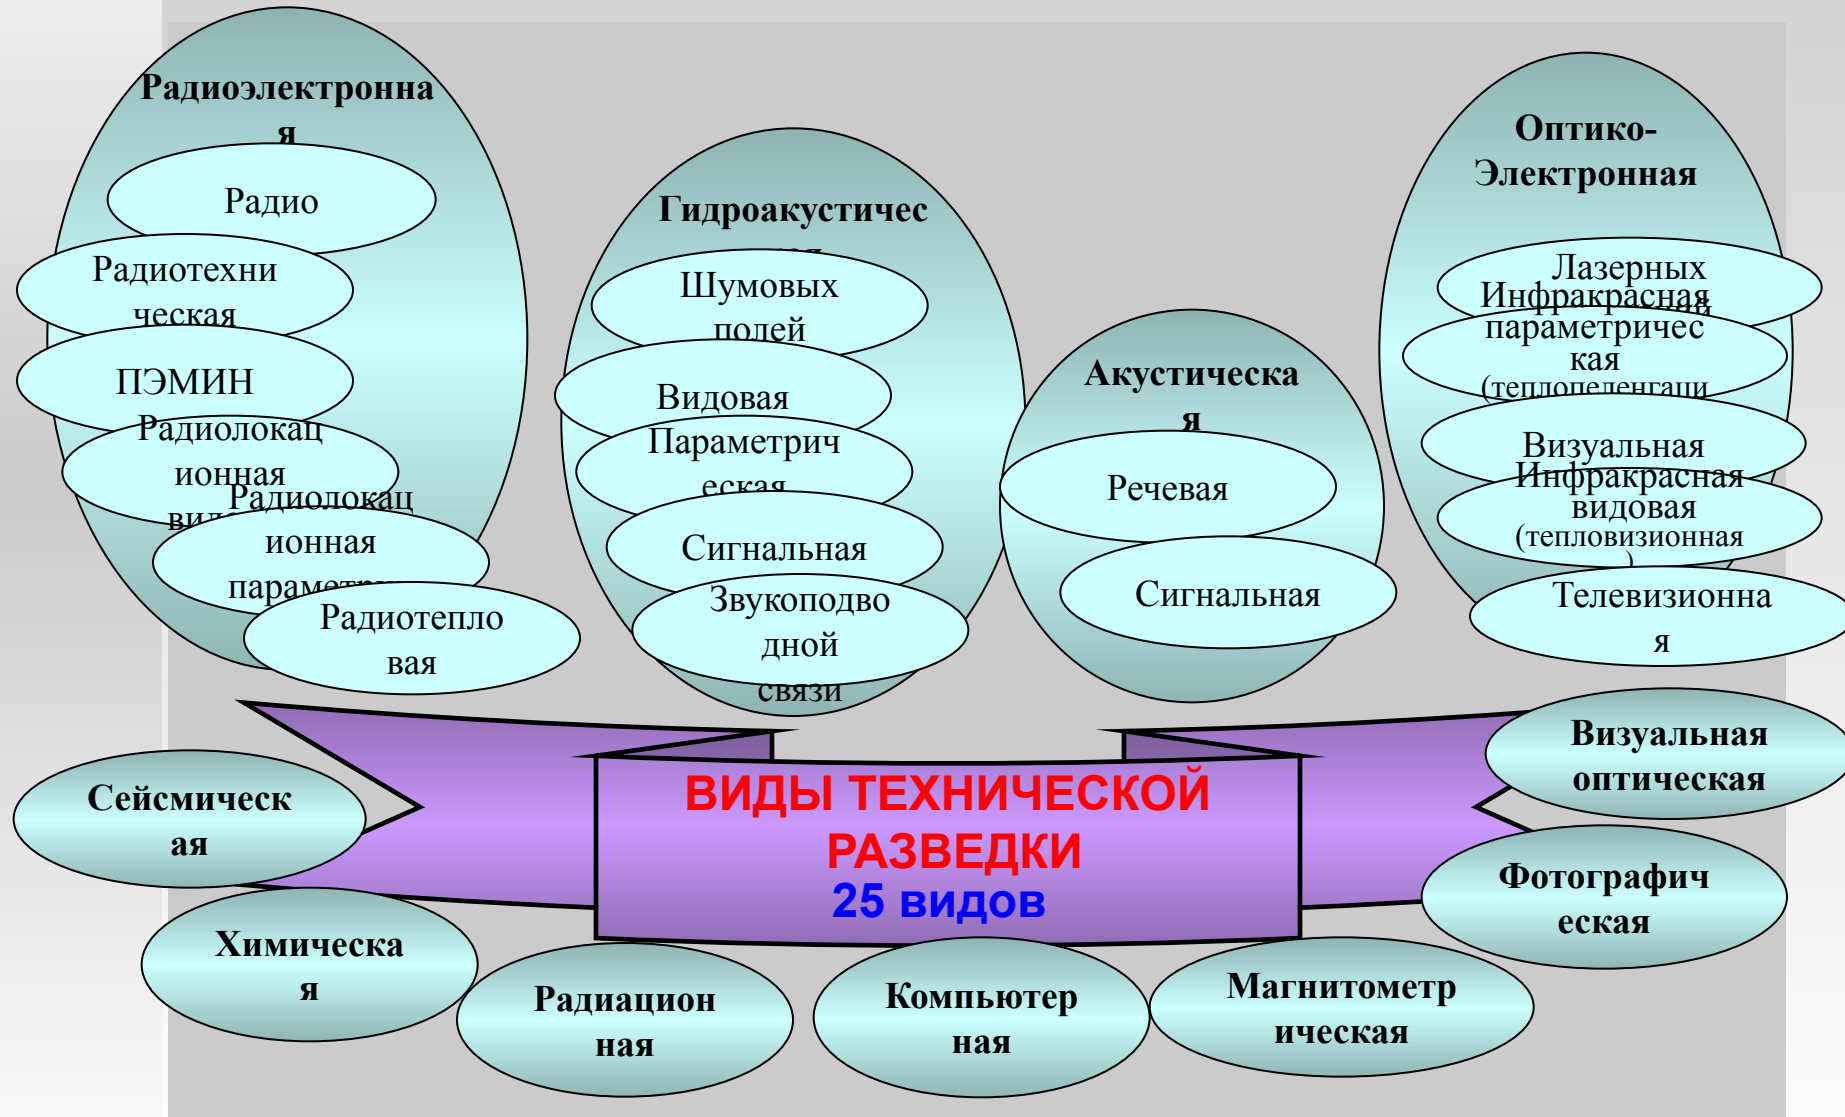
Радиоэлектронная

Радио

Радиотехническая

ПЭМИН

Радиолокационная ви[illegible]

Радиолокационная парамет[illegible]

Радиотепловая

Гидроакустичес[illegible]

Шумовых полей

Видовая

Параметрическая

Сигнальная

Звукоподводной связи

Акустическая

Речевая

Сигнальная

Оптико-Электронная

Лазерных

Инфракрасная параметрическая (теплопеленгаци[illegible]

Визуальная

Инфракрасная видовая (тепловизионная)

Телевизионная

ВИДЫ ТЕХНИЧЕСКОЙ РАЗВЕДКИ
25 видов

Сейсмическая

Химическая

Радиационная

Компьютерная

Магнитометрическая

Фотографическая

Визуальная оптическая